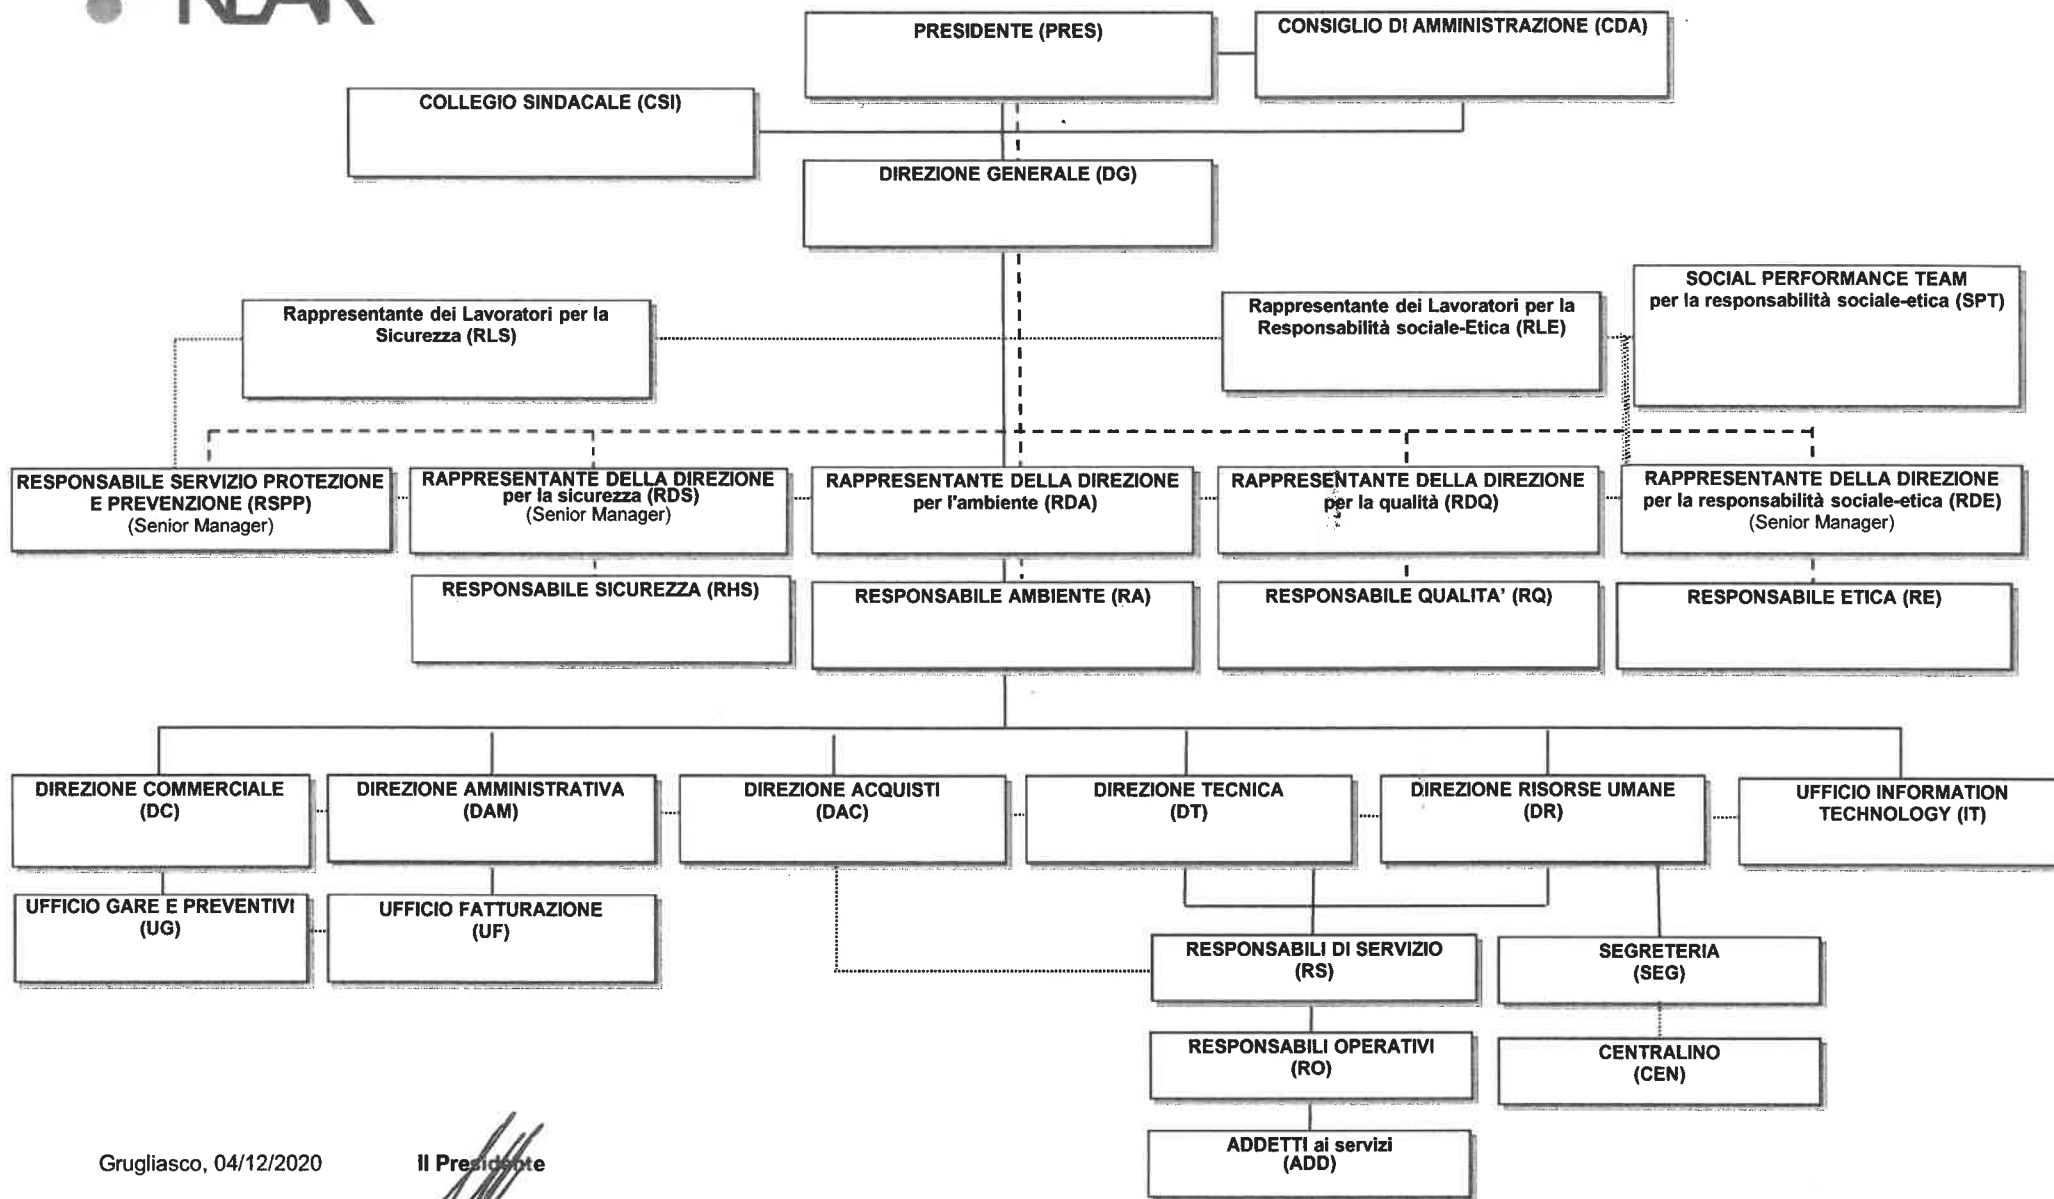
PRESIDENTE (PRES)

CONSIGLIO DI AMMINISTRAZIONE (CDA)

COLLEGIO SINDACALE (CSI)

DIREZIONE GENERALE (DG)

Rappresentante dei Lavoratori per la Sicurezza (RLS)

Rappresentante dei Lavoratori per la Responsabilità sociale-Etica (RLE)

SOCIAL PERFORMANCE TEAM per la responsabilità sociale-etica (SPT)

RESPONSABILE SERVIZIO PROTEZIONE E PREVENZIONE (RSPP) (Senior Manager)

RAPPRESENTANTE DELLA DIREZIONE per la sicurezza (RDS) (Senior Manager)

RAPPRESENTANTE DELLA DIREZIONE per l'ambiente (RDA)

RAPPRESENTANTE DELLA DIREZIONE per la qualità (RDQ)

RAPPRESENTANTE DELLA DIREZIONE per la responsabilità sociale-etica (RDE) (Senior Manager)

RESPONSABILE SICUREZZA (RHS)

RESPONSABILE AMBIENTE (RA)

RESPONSABILE QUALITA' (RQ)

RESPONSABILE ETICA (RE)

DIREZIONE COMMERCIALE (DC)

DIREZIONE AMMINISTRATIVA (DAM)

DIREZIONE ACQUISTI (DAC)

DIREZIONE TECNICA (DT)

DIREZIONE RISORSE UMANE (DR)

UFFICIO INFORMATION TECHNOLOGY (IT)

UFFICIO GARE E PREVENTIVI (UG)

UFFICIO FATTURAZIONE (UF)

RESPONSABILI DI SERVIZIO (RS)

SEGRETERIA (SEG)

RESPONSABILI OPERATIVI (RO)

CENTRALINO (CEN)

ADDETTI ai servizi (ADD)

Grugliasco, 04/12/2020

Il Presidente